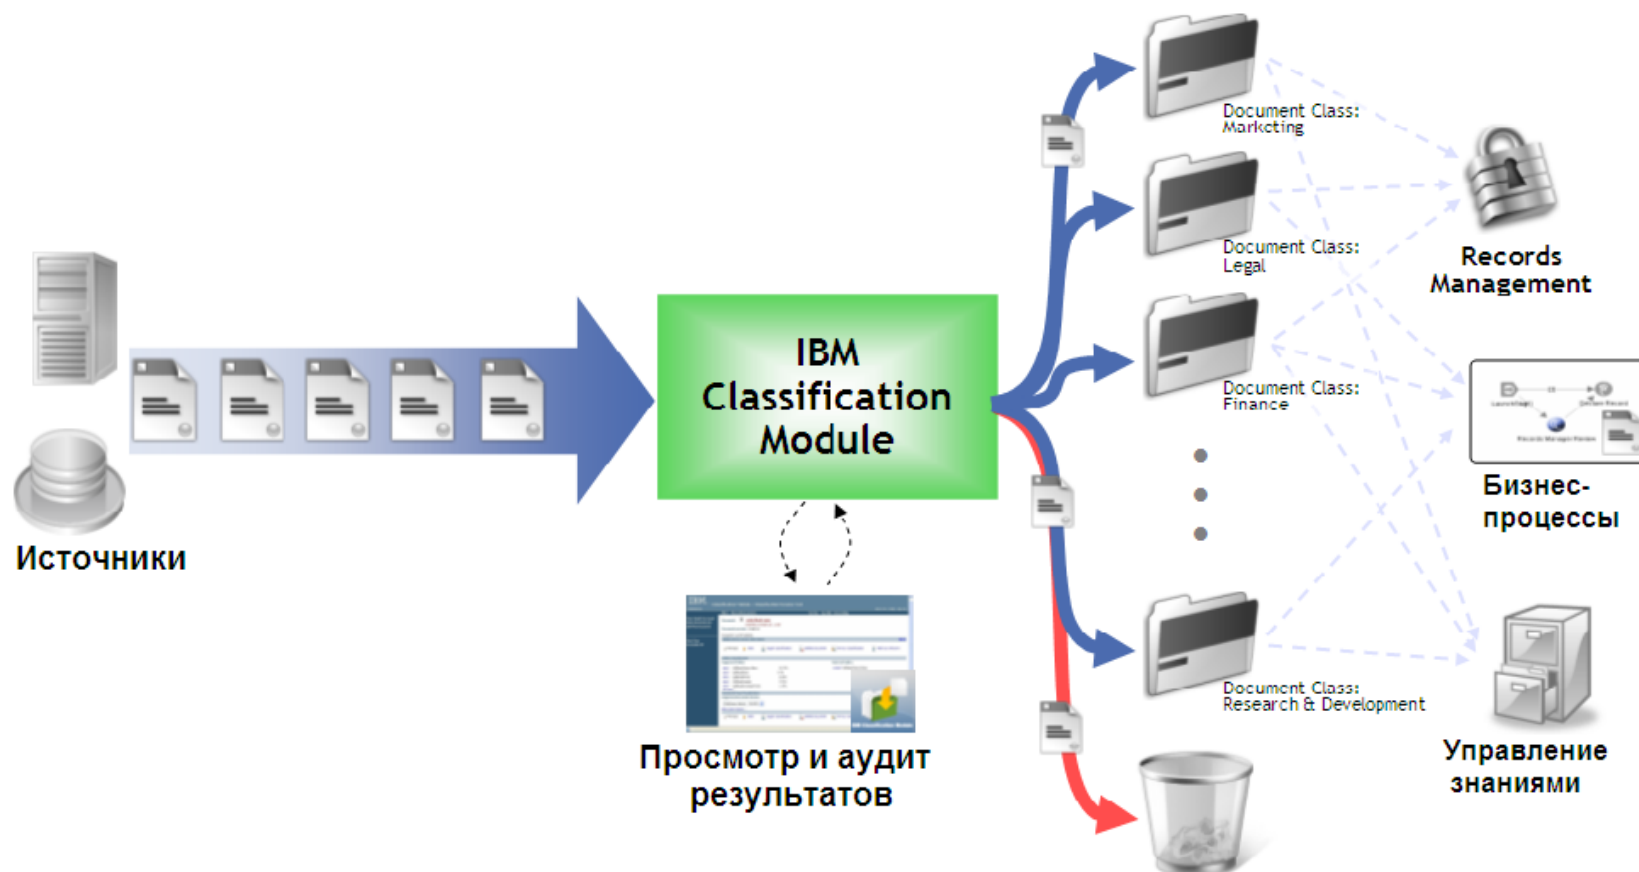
Источники

IBM Classification Module

Просмотр и аудит результатов

Document Class: Marketing

Document Class: Legal

Document Class: Finance

Document Class: Research & Development

Records Management

Бизнес-процессы

Управление знаниями